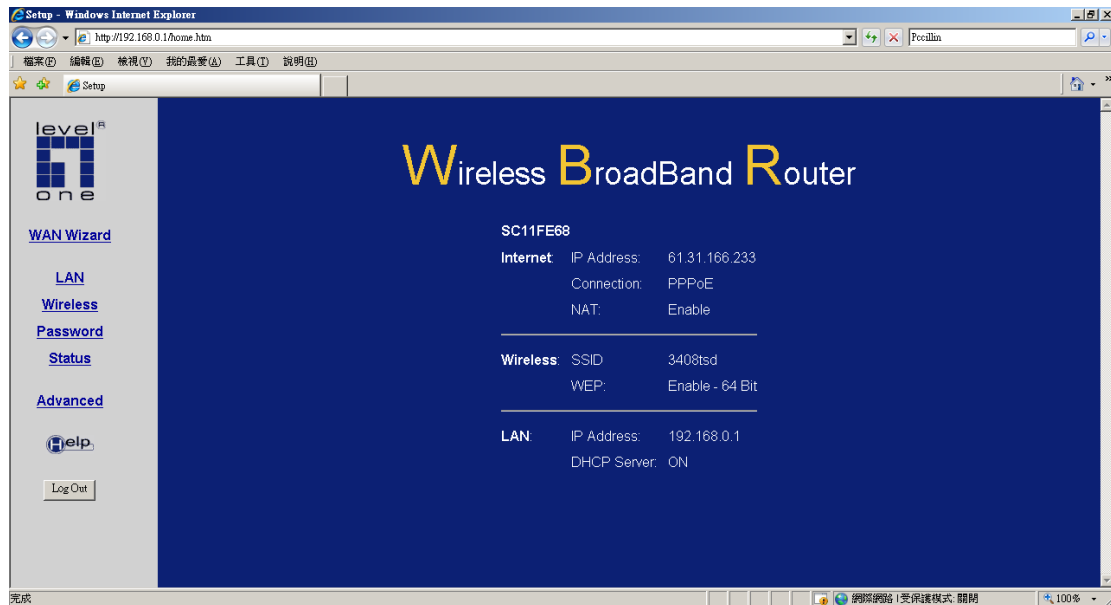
Setup - Windows Internet Explorer

http://192.168.0.1/home.htm

Pccillin

檔案(F) 編輯(E) 檢視(V) 我的最愛(A) 工具(T) 說明(H)

Setup

level
one

WAN Wizard

LAN

Wireless

Password

Status

Advanced

Help

Log Out

Wireless BroadBand Router

SC11FE68

| | | |
|---|---|---|
| Internet: | IP Address: | 61.31.166.233 |
| | Connection: | PPPoE |
| | NAT: | Enable |
| Wireless: | SSID | 3408tsd |
| | WEP: | Enable - 64 Bit |
| LAN: | IP Address: | 192.168.0.1 |
| | DHCP Server: | ON |

完成

網際網路 | 受保護模式: 關閉

100%